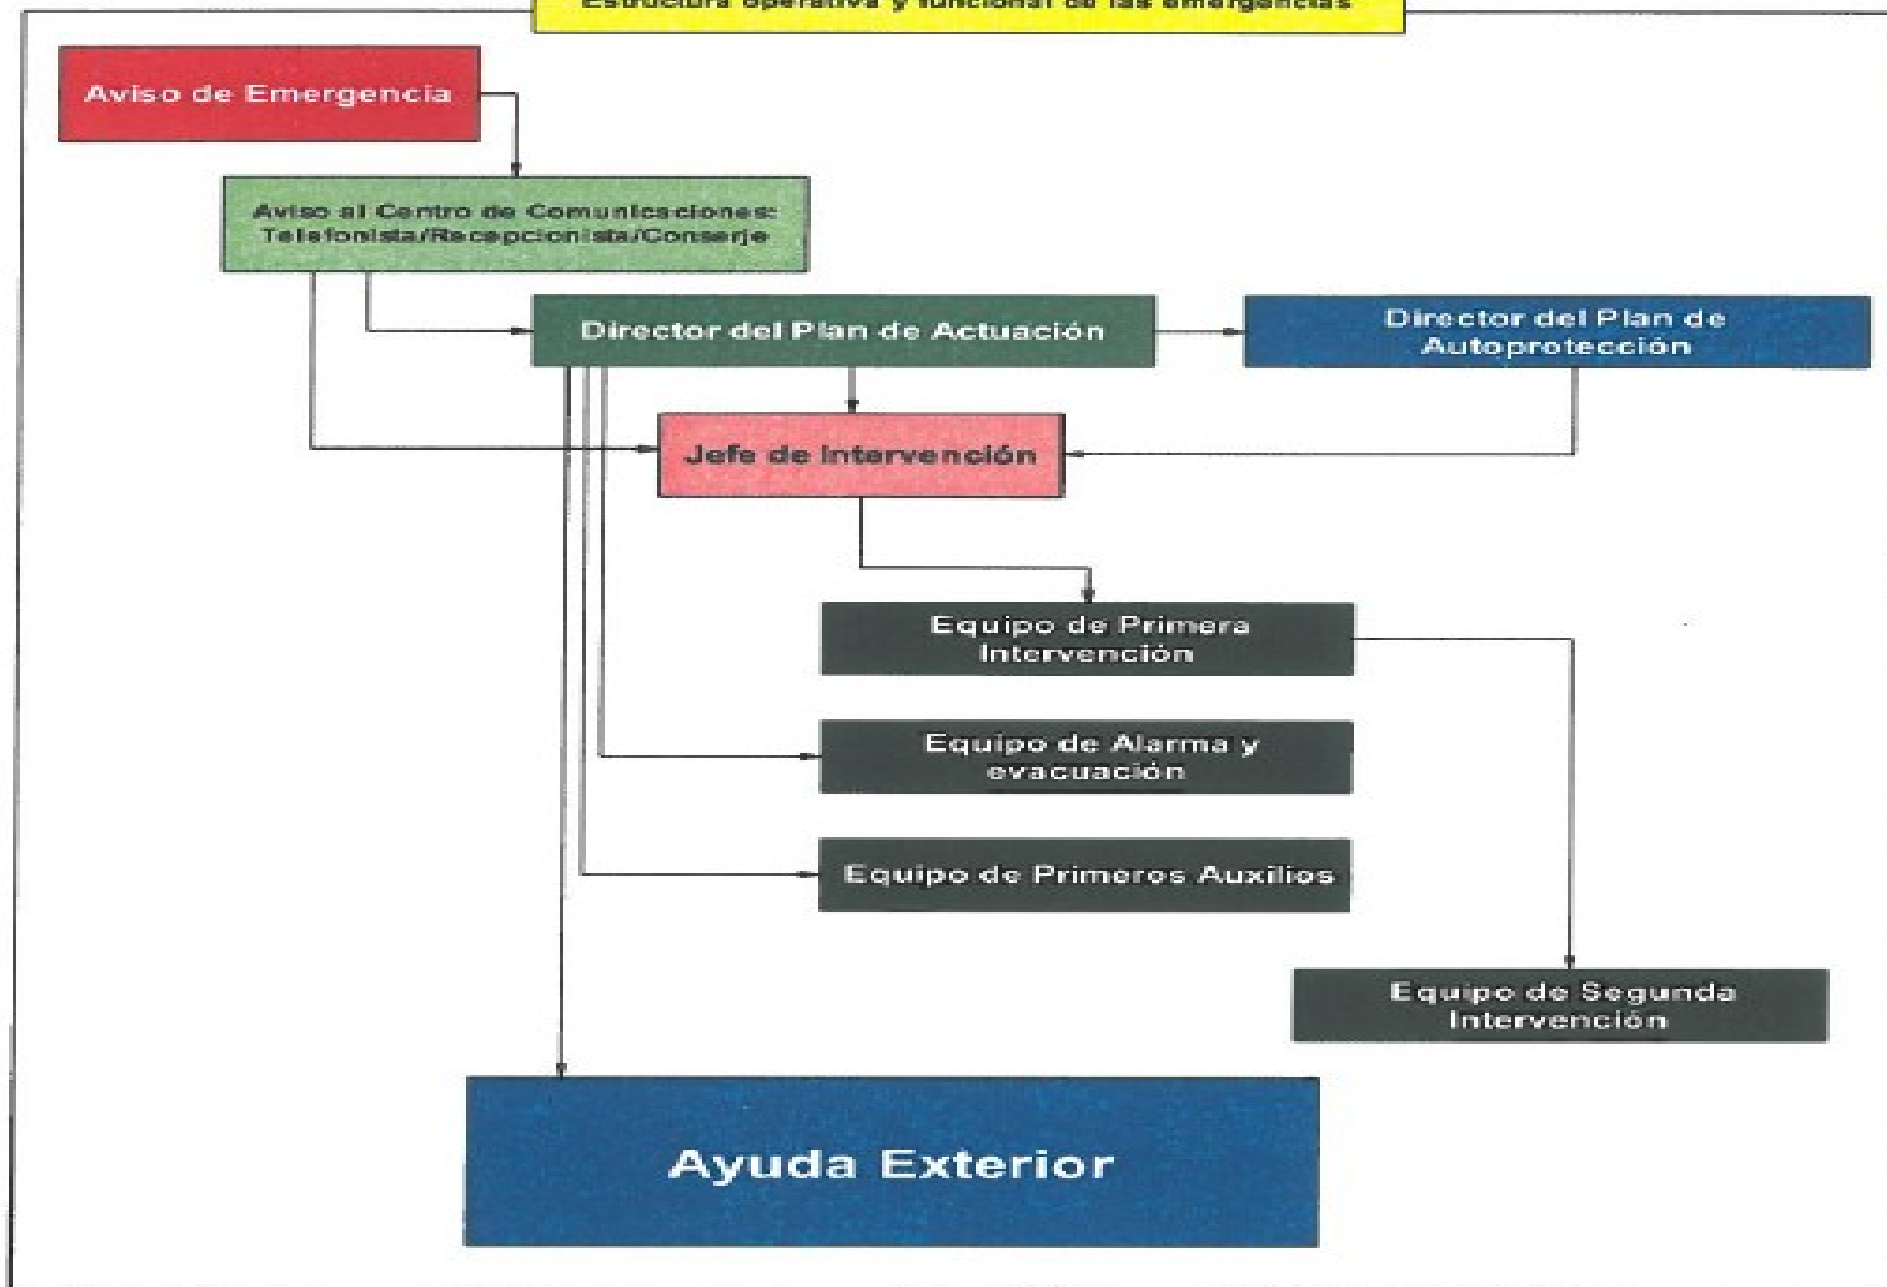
Estructura operativa y funcional de las emergencias

Aviso de Emergencia

Aviso al Centro de Comunicaciones: Telefonista/Recepcionista/Conserje

Director del Plan de Actuación

Director del Plan de Autoprotección

Jefe de Intervención

Equipo de Primera Intervención

Equipo de Alarma y evacuación

Equipo de Primeros Auxilios

Equipo de Segunda Intervención

Ayuda Exterior